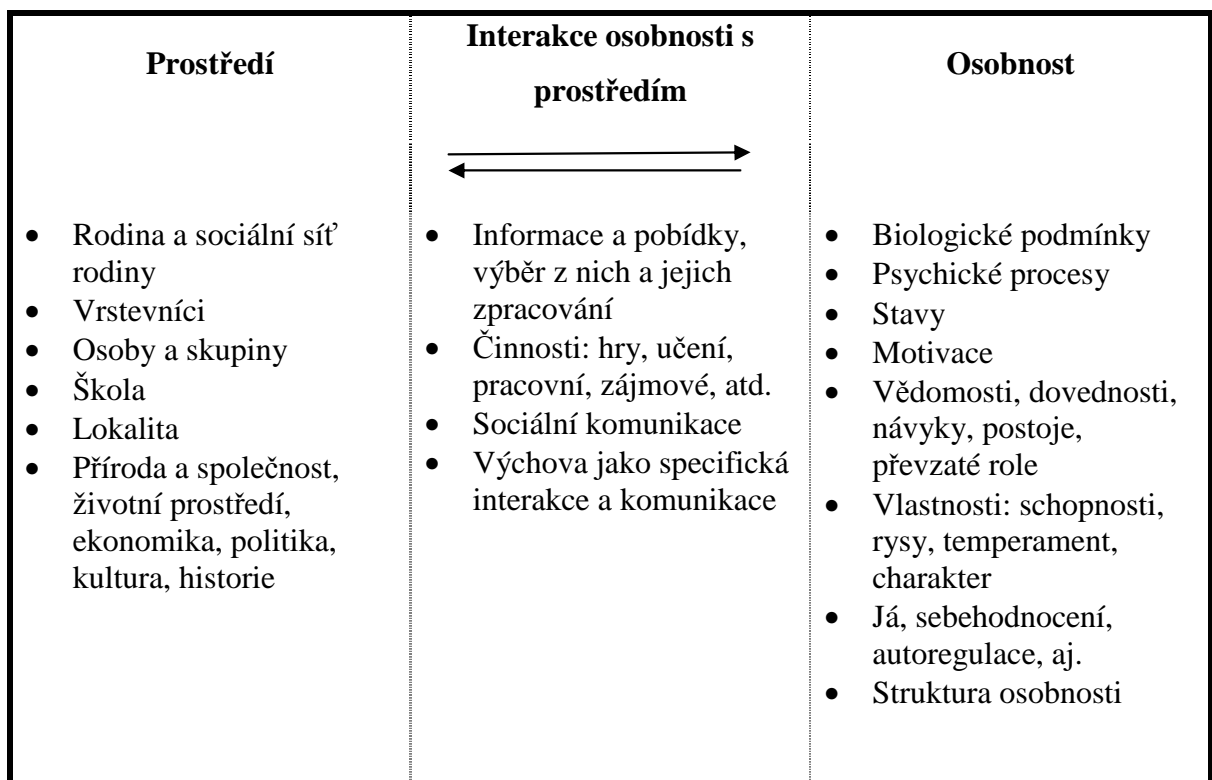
| Prostředí | Interakce osobnosti s prostředím | Osobnost |
|---|---|---|
| • Rodina a sociální síť rodiny<br>• Vrstevníci<br>• Osoby a skupiny<br>• Škola<br>• Lokalita<br>• Příroda a společnost, životní prostředí, ekonomika, politika, kultura, historie | • Informace a pobídky, výběr z nich a jejich zpracování<br>• Činnosti: hry, učení, pracovní, zájmové, atd.<br>• Sociální komunikace<br>• Výchova jako specifická interakce a komunikace | • Biologické podmínky<br>• Psychické procesy<br>• Stavy<br>• Motivace<br>• Vědomosti, dovednosti, návyky, postoje, převzaté role<br>• Vlastnosti: schopnosti, rysy, temperament, charakter<br>• Já, sebehodnocení, autoregulace, aj.<br>• Struktura osobnosti |